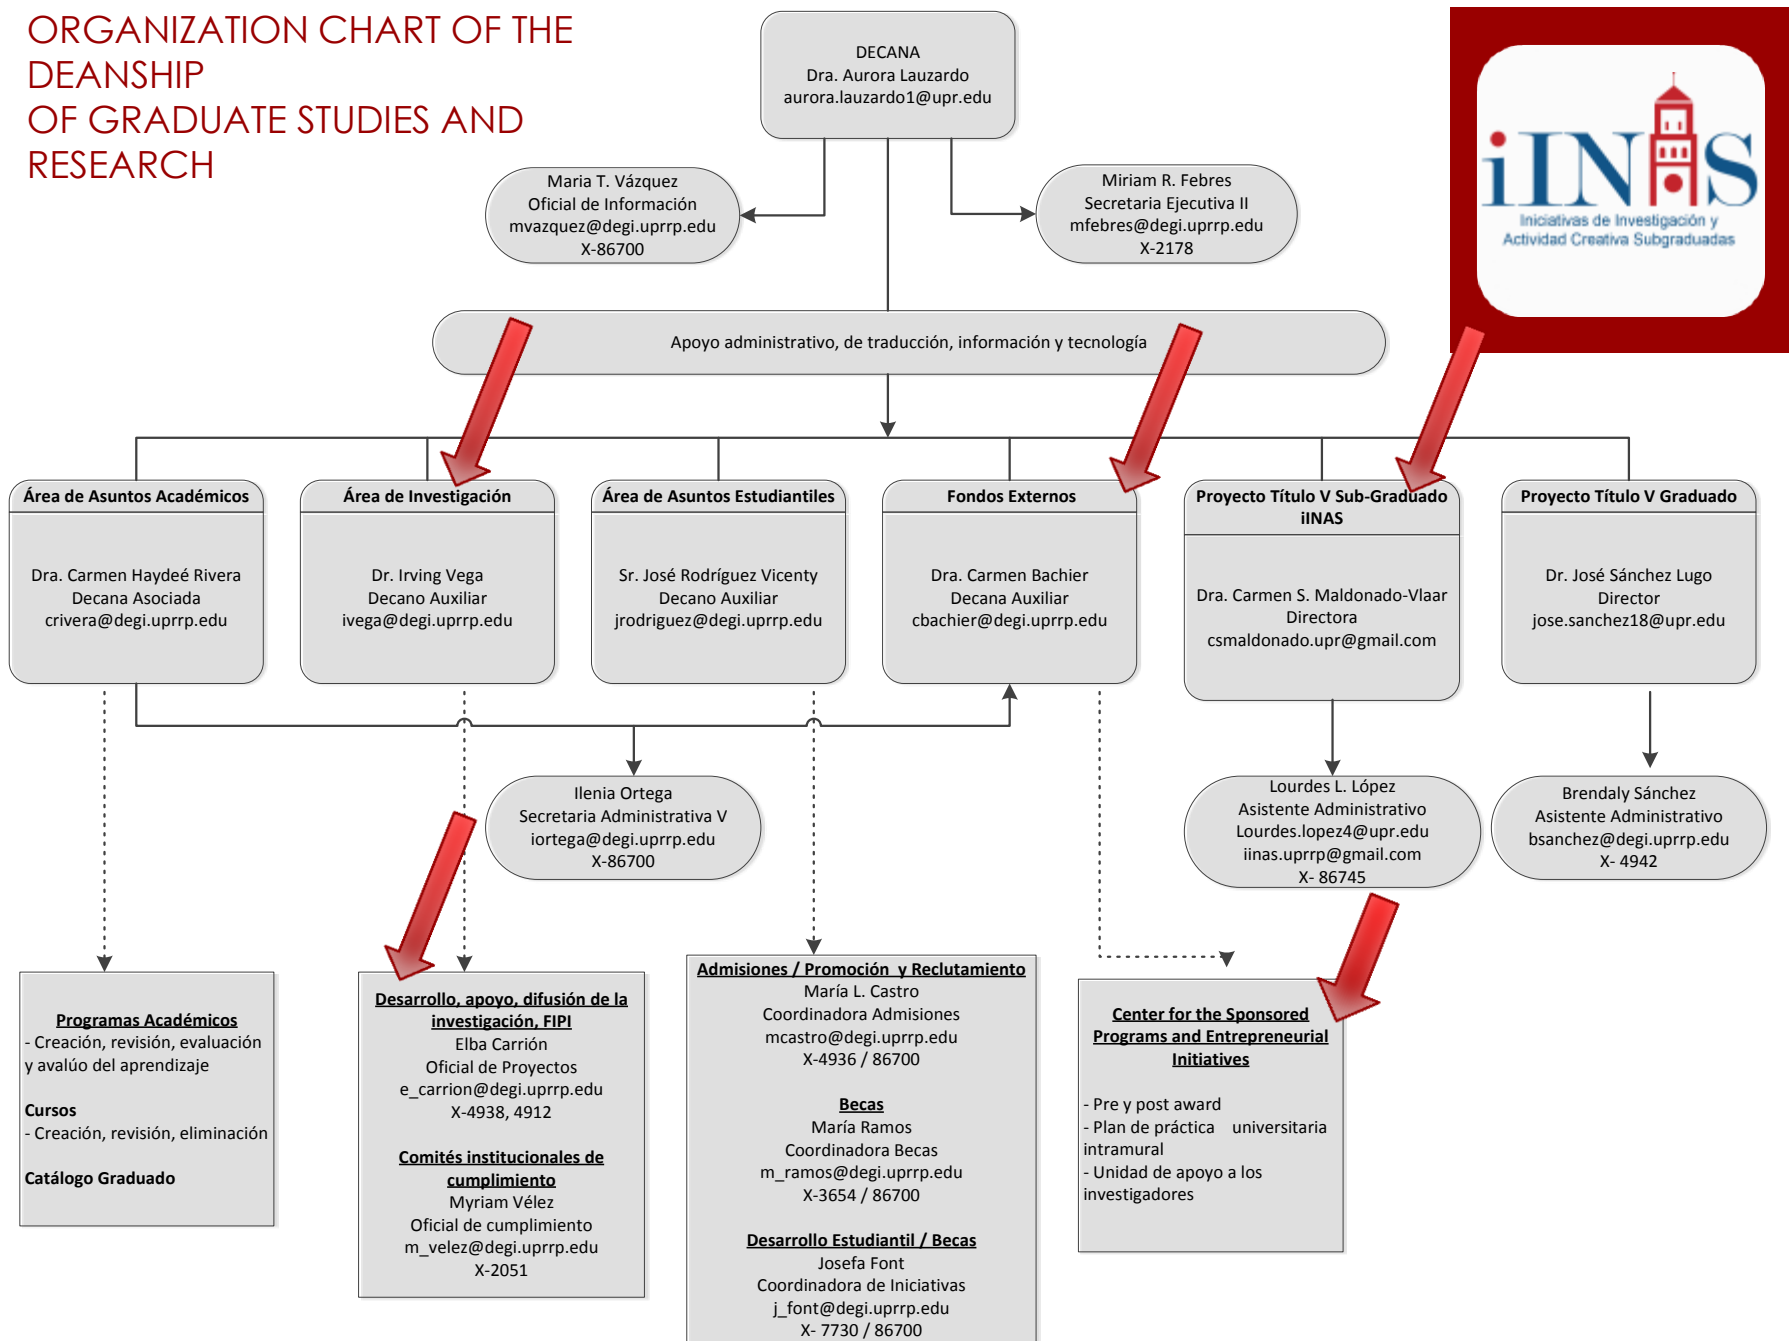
ORGANIZATION CHART OF THE DEANSHIP OF GRADUATE STUDIES AND RESEARCH

DECANA
Dra. Aurora Lauzardo
aurora.lauzardo1@upr.edu

Maria T. Vázquez
Oficial de Información
mvazquez@degi.uprrp.edu
X-86700

Miriam R. Febres
Secretaria Ejecutiva II
mfebres@degi.uprrp.edu
X-2178

iINAS
Iniciativas de Investigación y Actividad Creativa Subgraduadas

Apoyo administrativo, de traducción, información y tecnología

Área de Asuntos Académicos
Dra. Carmen Haydeé Rivera
Decana Asociada
crivera@degi.uprrp.edu

Área de Investigación
Dr. Irving Vega
Decano Auxiliar
ivega@degi.uprrp.edu

Área de Asuntos Estudiantiles
Sr. José Rodríguez Vicenty
Decano Auxiliar
jrodriguez@degi.uprrp.edu

Fondos Externos
Dra. Carmen Bachier
Decana Auxiliar
cbachier@degi.uprrp.edu

Proyecto Título V Sub-Graduado iINAS
Dra. Carmen S. Maldonado-Vlaar
Directora
csmaldonado.upr@gmail.com

Proyecto Título V Graduado
Dr. José Sánchez Lugo
Director
jose.sanchez18@upr.edu

Ilenia Ortega
Secretaria Administrativa V
iortega@degi.uprrp.edu
X-86700

Lourdes L. López
Asistente Administrativo
Lourdes.lopez4@upr.edu
iinas.uprrp@gmail.com
X- 86745

Brendaly Sánchez
Asistente Administrativo
bsanchez@degi.uprrp.edu
X- 4942

Programas Académicos
- Creación, revisión, evaluación y avalúo del aprendizaje

Cursos
- Creación, revisión, eliminación

Catálogo Graduado

Desarrollo, apoyo, difusión de la investigación, FIPI
Elba Carrión
Oficial de Proyectos
e_carrion@degi.uprrp.edu
X-4938, 4912

Comités institucionales de cumplimiento
Myriam Vélez
Oficial de cumplimiento
m_velez@degi.uprrp.edu
X-2051

Admisiones / Promoción y Reclutamiento
María L. Castro
Coordinadora Admisiones
mcastro@degi.uprrp.edu
X-4936 / 86700

Becas
María Ramos
Coordinadora Becas
m_ramos@degi.uprrp.edu
X-3654 / 86700

Desarrollo Estudiantil / Becas
Josefa Font
Coordinadora de Iniciativas
j_font@degi.uprrp.edu
X- 7730 / 86700

Center for the Sponsored Programs and Entrepreneurial Initiatives

- Pre y post award
- Plan de práctica universitaria intramural
- Unidad de apoyo a los investigadores